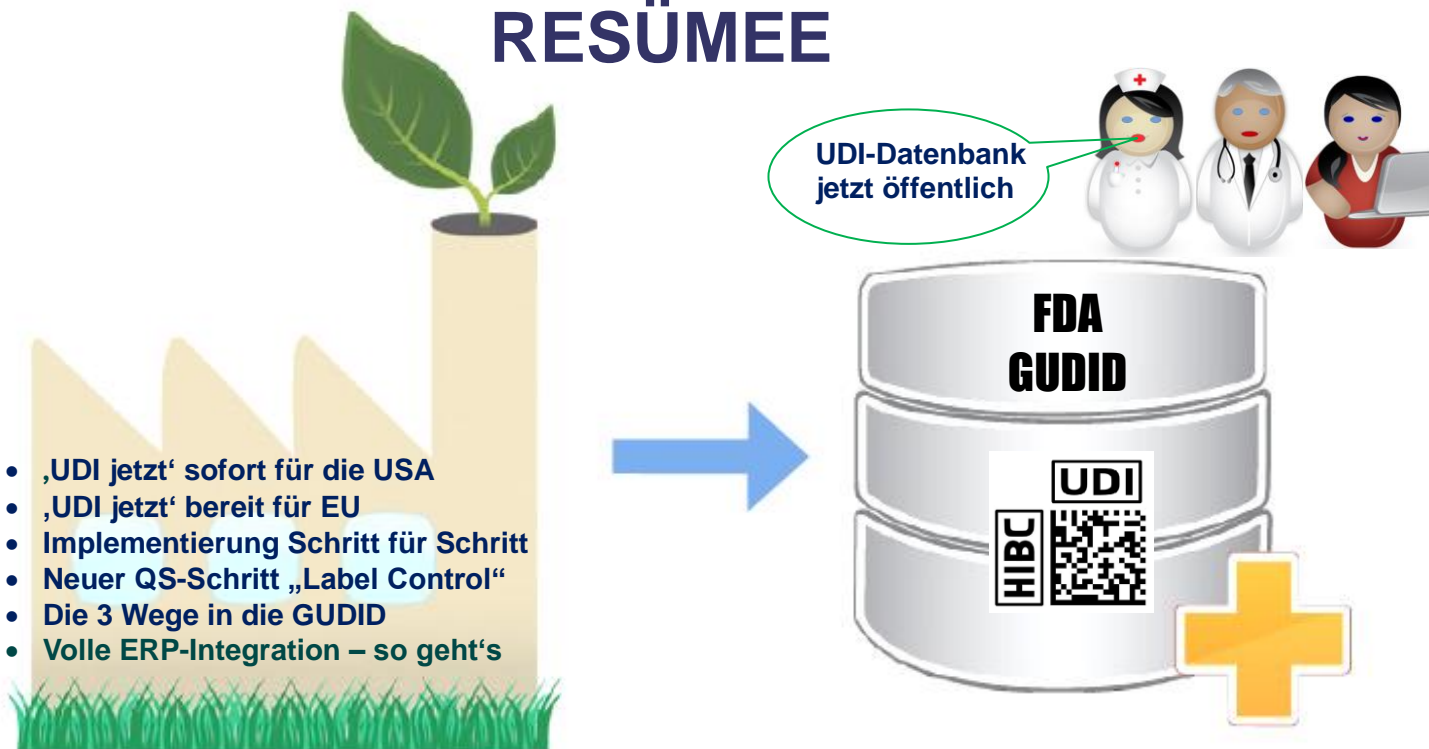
RESÜMEE

UDI-Datenbank jetzt öffentlich

FDA
GUDID

UDI
HIBC

- ‚UDI jetzt' sofort für die USA
- ‚UDI jetzt' bereit für EU
- Implementierung Schritt für Schritt
- Neuer QS-Schritt „Label Control"
- Die 3 Wege in die GUDID
- Volle ERP-Integration – so geht's